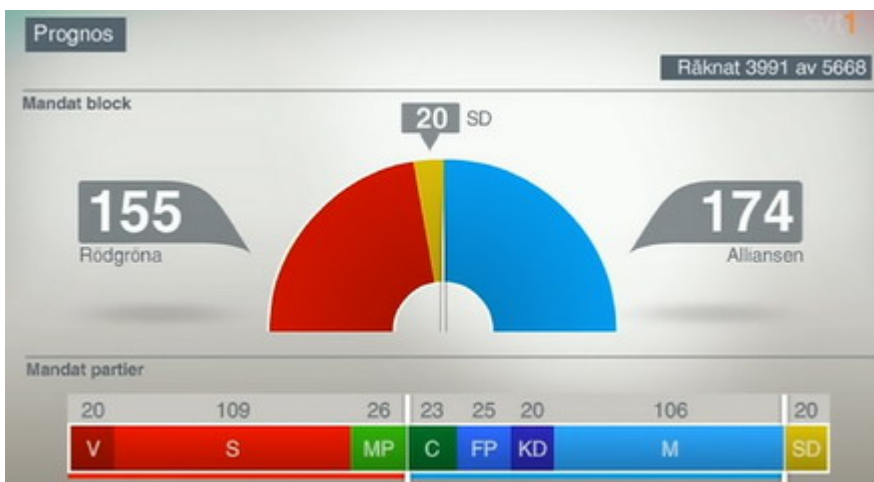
Prognos

svt1

Räknat 3991 av 5668

Mandat block

20 SD

155
Rödgröna

174
Alliansen

Mandat partier

| 20 | 109 | 26 | 23 | 25 | 20 | 106 | 20 |
|---|---|---|---|---|---|---|---|
| V | S | MP | C | FP | KD | M | SD |